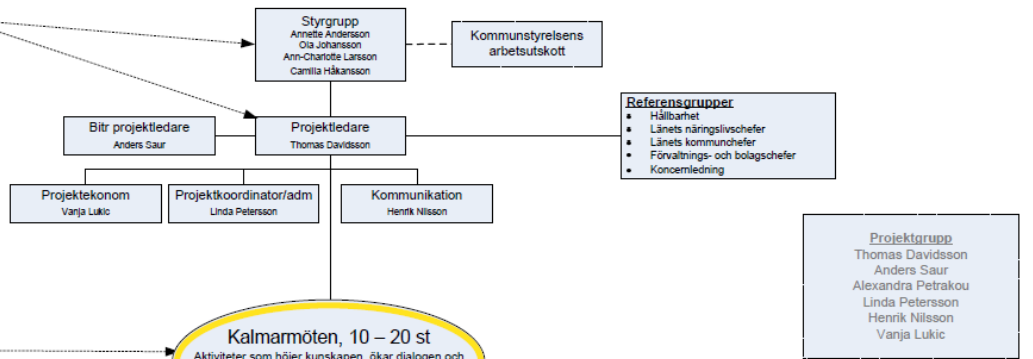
Styrgrupp
Annette Andersson
Ola Johansson
Ann-Charlotte Larsson
Camilla Håkansson

Kommunstyrelsens arbetsutskott

Bitr projektledare
Anders Saur

Projektledare
Thomas Davidsson

Referensgrupper
- Hållbarhet
- Länets näringslivschefer
- Länets kommunchefer
- Förvaltnings- och bolagschefer
- Koncernledning

Projektekonom
Vanja Lukic

Projektkoordinator/adm
Linda Petersson

Kommunikation
Henrik Nilsson

Projektgrupp
Thomas Davidsson
Anders Saur
Alexandra Petrakou
Linda Petersson
Henrik Nilsson
Vanja Lukic

Kalmarmöten, 10 – 20 st
Aktiviteter som höjer kunskapen, ökar dialogen och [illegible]